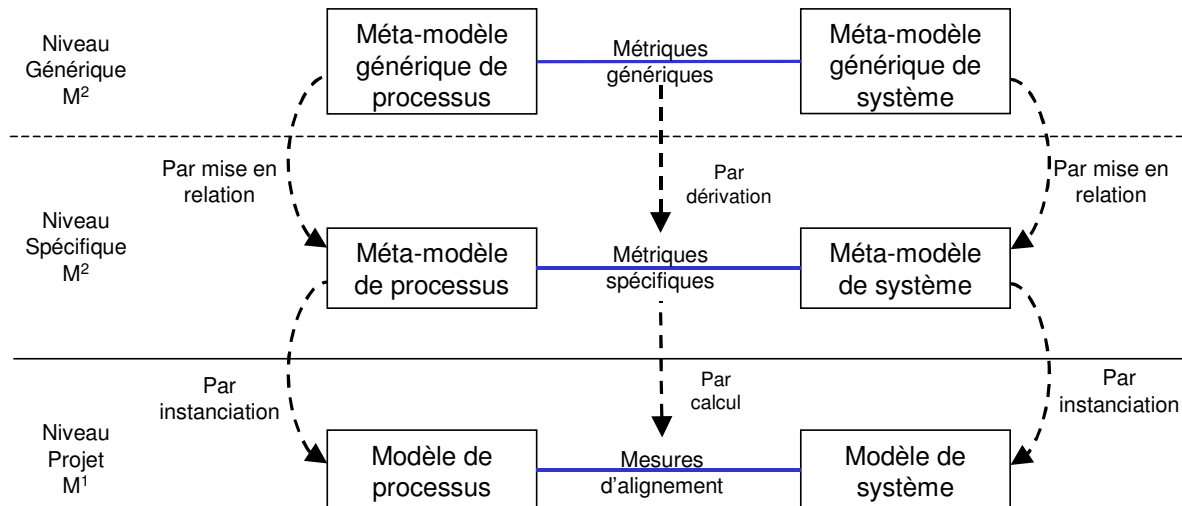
Niveau Générique $M^2$

Méta-modèle générique de processus

Métriques génériques

Méta-modèle générique de système

Par mise en relation

Par dérivation

Par mise en relation

Niveau Spécifique $M^2$

Méta-modèle de processus

Métriques spécifiques

Méta-modèle de système

Par instanciation

Par calcul

Par instanciation

Niveau Projet $M^1$

Modèle de processus

Mesures d'alignement

Modèle de système